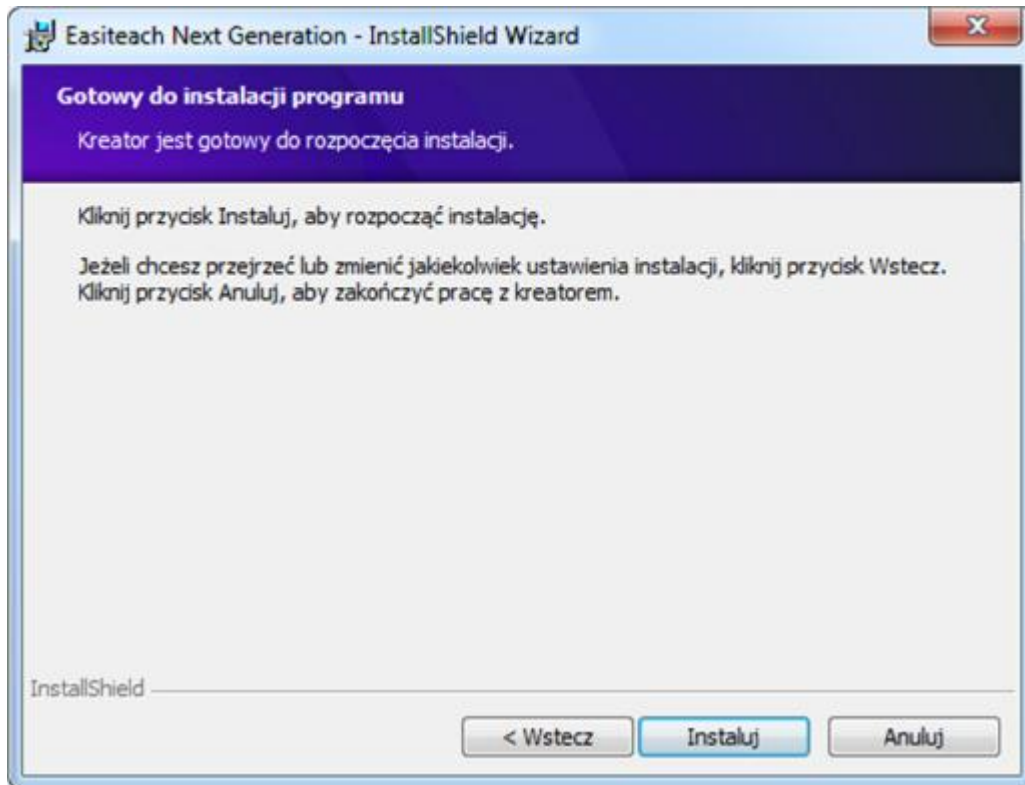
Easiteach Next Generation - InstallShield Wizard

Gotowy do instalacji programu

Kreator jest gotowy do rozpoczęcia instalacji.

Kliknij przycisk Instaluj, aby rozpocząć instalację.

Jeżeli chcesz przejrzeć lub zmienić jakiekolwiek ustawienia instalacji, kliknij przycisk Wstecz. Kliknij przycisk Anuluj, aby zakończyć pracę z kreatorem.

InstallShield

< Wstecz

Instaluj

Anuluj